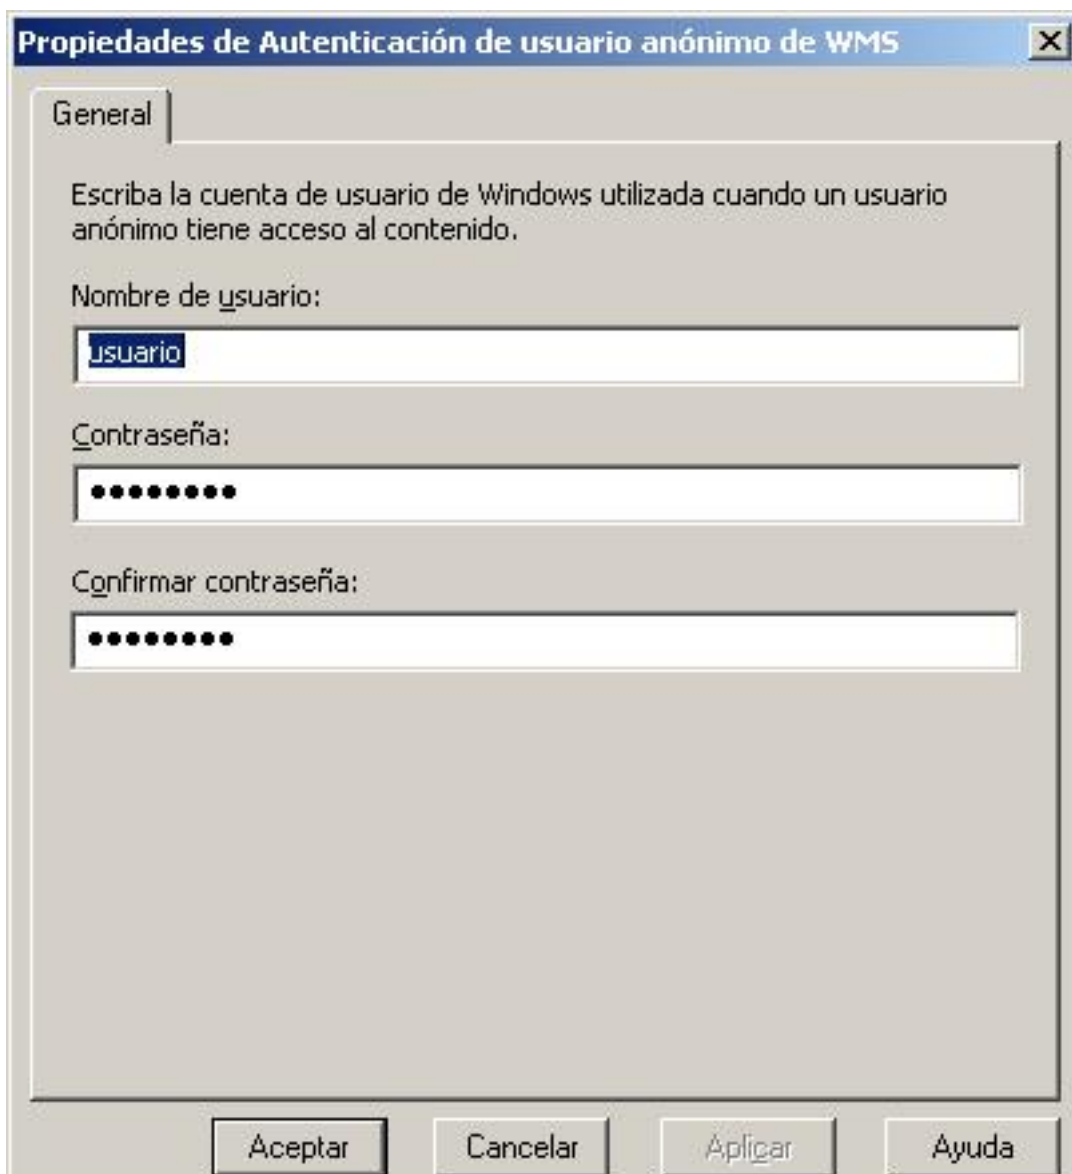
Propiedades de Autenticación de usuario anónimo de WMS

General

Escriba la cuenta de usuario de Windows utilizada cuando un usuario anónimo tiene acceso al contenido.

Nombre de usuario:

usuario

Contraseña:

•••••••••

Confirmar contraseña:

•••••••••

Aceptar

Cancelar

Aplicar

Ayuda